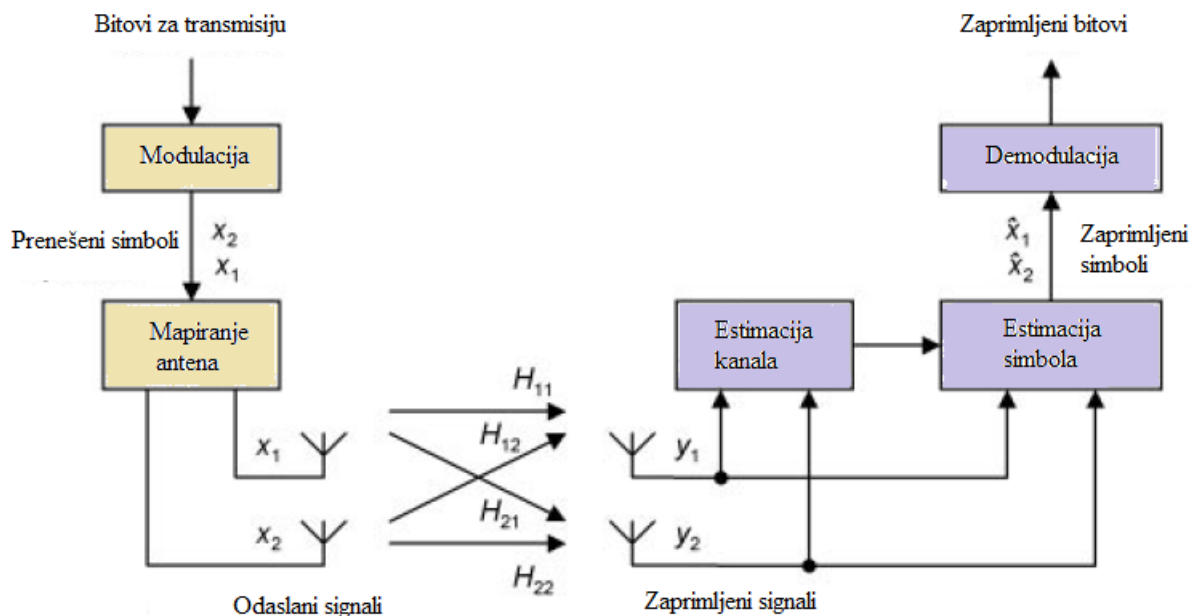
Bitovi za transmisiju

Modulacija

Prenešeni simboli $x_2$ $x_1$

Mapiranje antena

$x_1$

$x_2$

Odaslani signali

$H_{11}$

$H_{12}$

$H_{21}$

$H_{22}$

$y_1$

$y_2$

Zaprimljeni signali

Estimacija kanala

Estimacija simbola

$\hat{x}_1$ $\hat{x}_2$

Zaprimljeni simboli

Demodulacija

Zaprimljeni bitovi